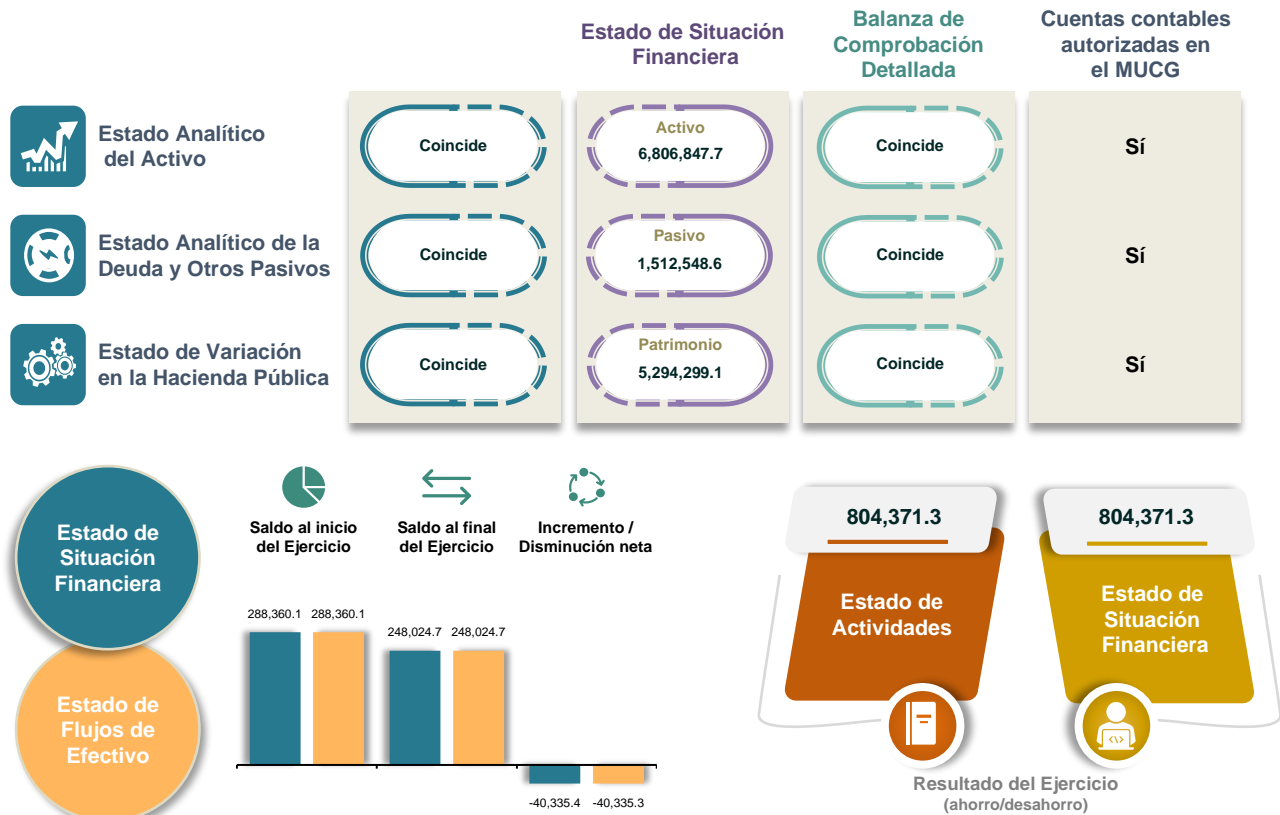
Estado de Situación Financiera

Balanza de Comprobación Detallada

Cuentas contables autorizadas en el MUCG

Estado Analítico del Activo

Coincide

Activo
6,806,847.7

Coincide

Sí

Estado Analítico de la Deuda y Otros Pasivos

Coincide

Pasivo
1,512,548.6

Coincide

Sí

Estado de Variación en la Hacienda Pública

Coincide

Patrimonio
5,294,299.1

Coincide

Sí

Estado de Situación Financiera

Estado de Flujos de Efectivo

Saldo al inicio del Ejercicio

Saldo al final del Ejercicio

Incremento / Disminución neta

288,360.1 288,360.1

248,024.7 248,024.7

-40,335.4 -40,335.3

804,371.3

Estado de Actividades

804,371.3

Estado de Situación Financiera

Resultado del Ejercicio
(ahorro/desahorro)